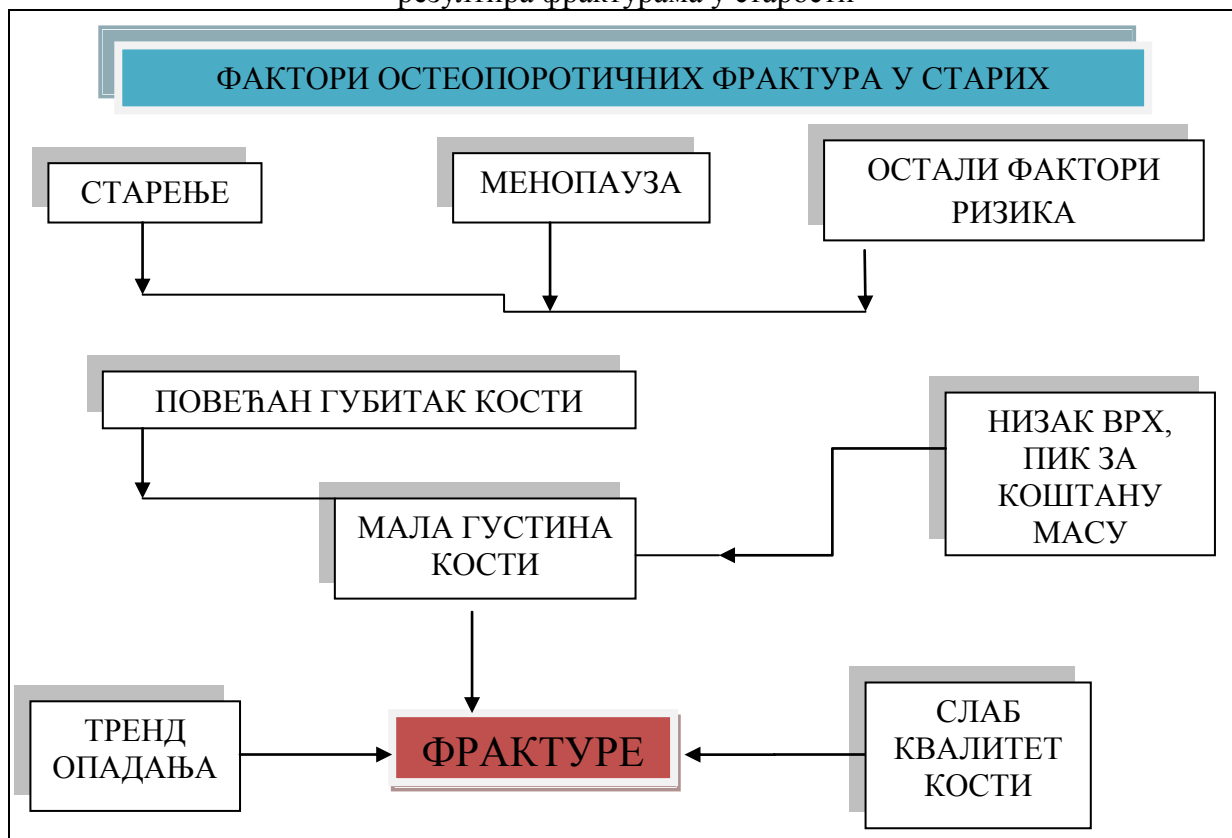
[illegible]

ФАКТОРИ ОСТЕОПОРОТИЧНИХ ФРАКТУРА У СТАРИХ

СТАРЕЊЕ

МЕНОПАУЗА

ОСТАЛИ ФАКТОРИ РИЗИКА

ПОВЕЋАН ГУБИТАК КОСТИ

НИЗАК ВРХ, ПИК ЗА КОШТАНУ МАСУ

МАЛА ГУСТИНА КОСТИ

ТРЕНД ОПАДАЊА

ФРАКТУРЕ

СЛАБ КВАЛИТЕТ КОСТИ